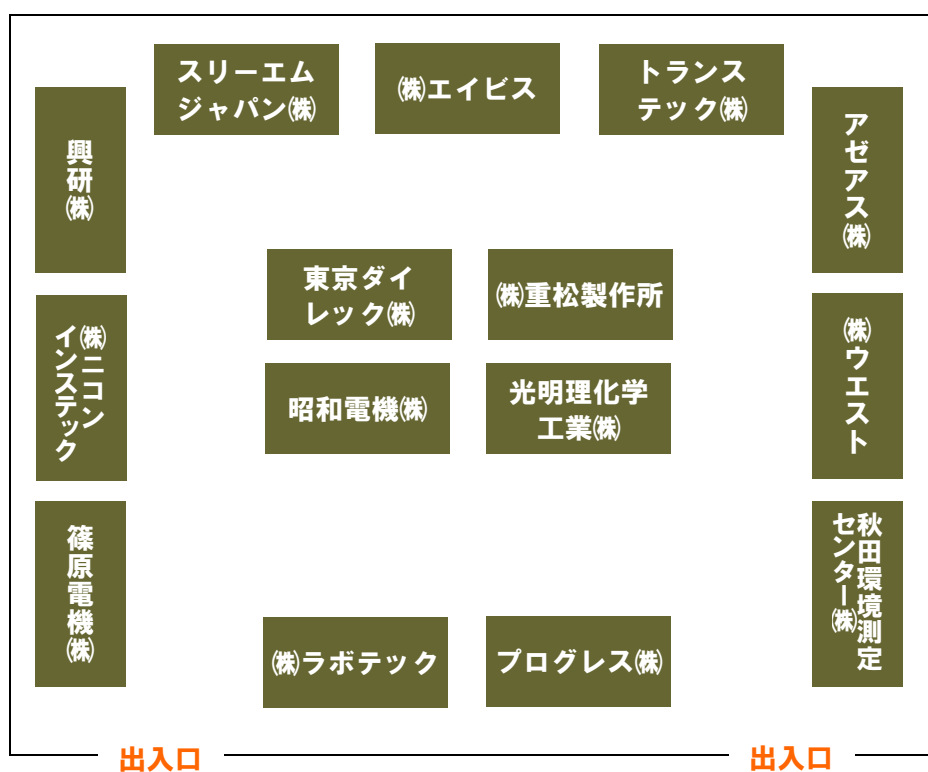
スリーエムジャパン㈱

㈱エイビス

トランステック㈱

興研㈱

アゼアス㈱

東京ダイレック㈱

㈱重松製作所

㈱ニコンインステック

㈱ウエスト

昭和電機㈱

光明理化学工業㈱

篠原電機㈱

秋田環境測定センター㈱

㈱ラボテック

プログレス㈱

出入口

出入口